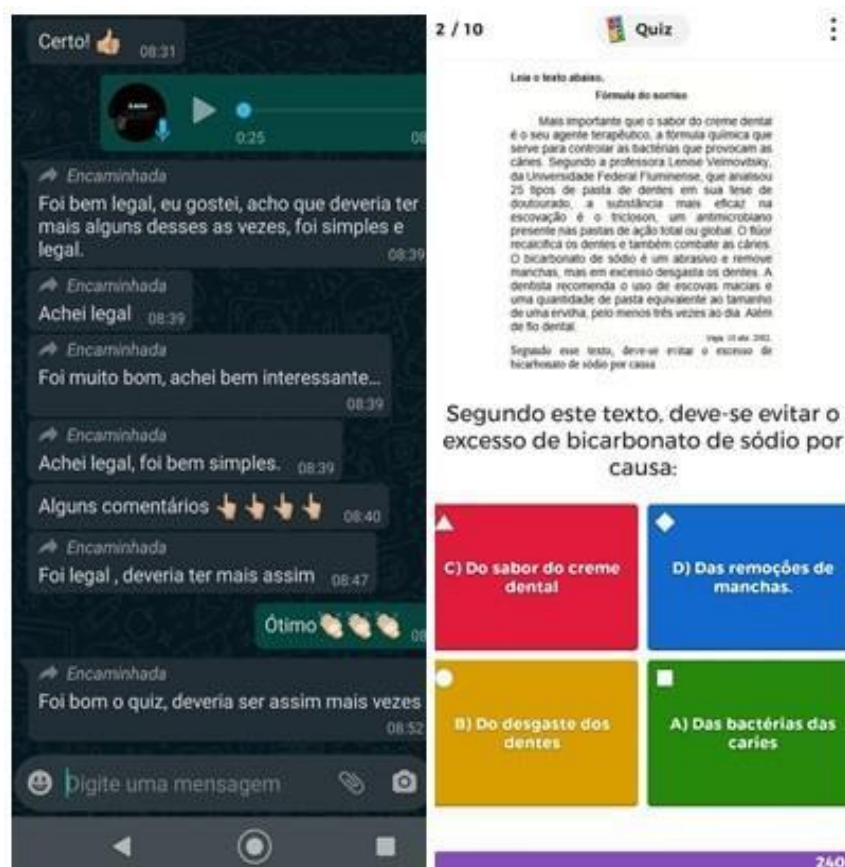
Certo! 👍 08:31

0:25

Encaminhada
Foi bem legal, eu gostei, acho que deveria ter mais alguns desses as vezes, foi simples e legal. 08:39

Encaminhada
Achei legal 08:39

Encaminhada
Foi muito bom, achei bem interessante... 08:39

Encaminhada
Achei legal, foi bem simples. 08:39

Alguns comentários 👇👇👇👇 08:40

Encaminhada
Foi legal , deveria ter mais assim 08:47

Ótimo 👏👏👏

Encaminhada
Foi bom o quiz, deveria ser assim mais vezes 08:52

Digite uma mensagem

2 / 10

Quiz

Leia o texto abaixo.

Fórmula do sorriso

Mais importante que o sabor do creme dental é o seu agente terapêutico, a fórmula química que serve para controlar as bactérias que provocam as cáries. Segundo a professora Lenise Veimovitsky, da Universidade Federal Fluminense, que analisou 25 tipos de pasta de dentes em sua tese de doutorado, a substância mais eficaz na escovação é o triclosan, um antimicrobiano presente nas pastas de ação total ou global. O flúor recalcifica os dentes e também combate as cáries. O bicarbonato de sódio é um abrasivo e remove manchas, mas em excesso desgasta os dentes. A dentista recomenda o uso de escovas macias e uma quantidade de pasta equivalente ao tamanho de uma ervilha, pelo menos três vezes ao dia. Além de fio dental.

Veja, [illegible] 2002.

Segundo esse texto, deve-se evitar o excesso de bicarbonato de sódio por causa

Segundo este texto, deve-se evitar o excesso de bicarbonato de sódio por causa:

C) Do sabor do creme dental

D) Das remoções de manchas.

B) Do desgaste dos dentes

A) Das bactérias das caries

240